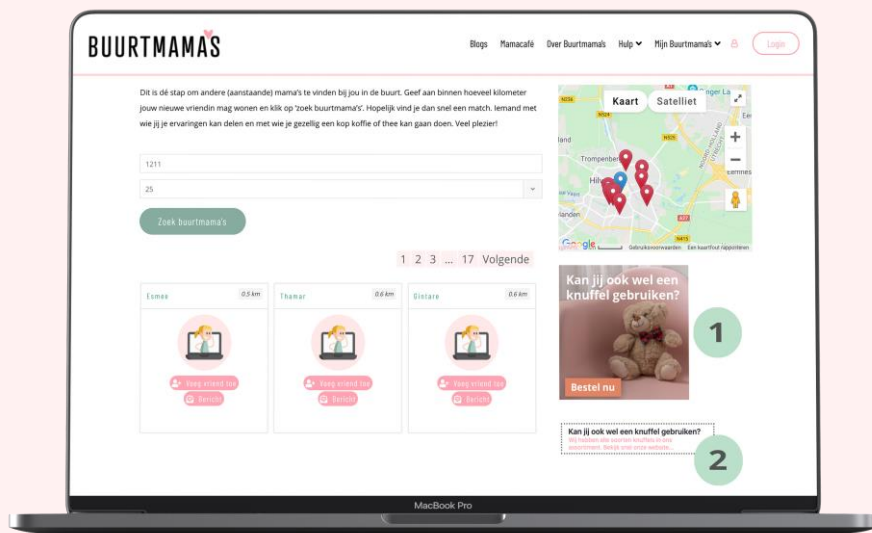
BUURTMAMA'S

Blogs Mamacafé Over Buurtmama's Hulp Mijn Buurtmama's Login

Dit is dé stap om andere (aanstaande) mama's te vinden bij jou in de buurt. Geef aan binnen hoeveel kilometer jouw nieuwe vriendin mag wonen en klik op 'zoek buurtmama's'. Hopelijk vind je dan snel een match. Iemand met wie jij je ervaringen kan delen en met wie je gezellig een kop koffie of thee kan gaan doen. Veel plezier!

1211

25

Zoek buurtmama's

Kaart Satelliet

Trompenburg

Google Gebruiksvoorwaarden Een kaartfout rapporteren

1 2 3 ... 17 Volgende

| Esmee 0.5 km | Thamar 0.6 km | Gintare 0.6 km |
|---|---|---|
| Vraag vriend toe / Bericht | Vraag vriend toe / Bericht | Vraag vriend toe / Bericht |

Kan jij ook wel een knuffel gebruiken?

Bestel nu

1

Kan jij ook wel een knuffel gebruiken?
Wij hebben alle soorten knuffels in ons assortiment. Bekijk snel onze website.

2

MacBook Pro